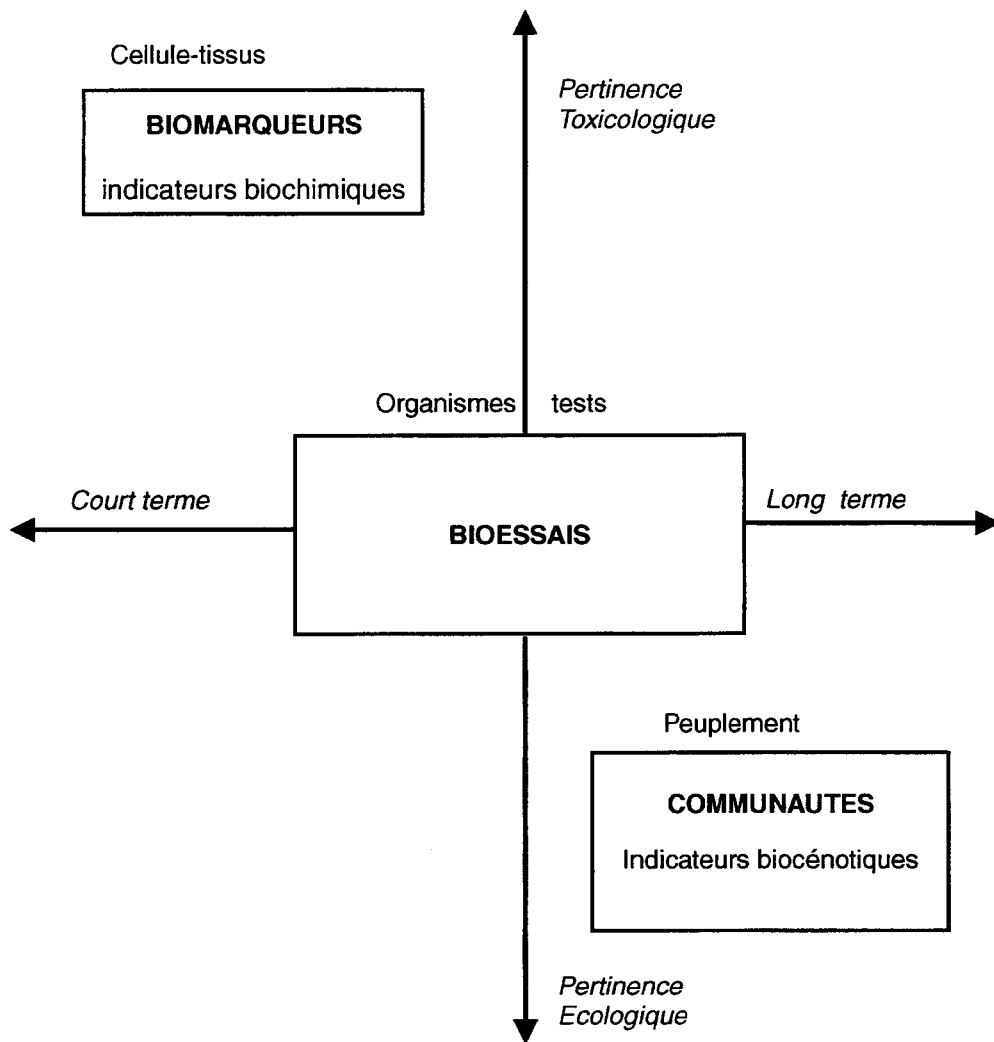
Cellule-tissus

BIOMARQUEURS

indicateurs biochimiques

Pertinence Toxicologique

Organismes tests

Court terme

BIOESSAIS

Long terme

Peuplement

COMMUNAUTES

Indicateurs biocénotiques

Pertinence Ecologique